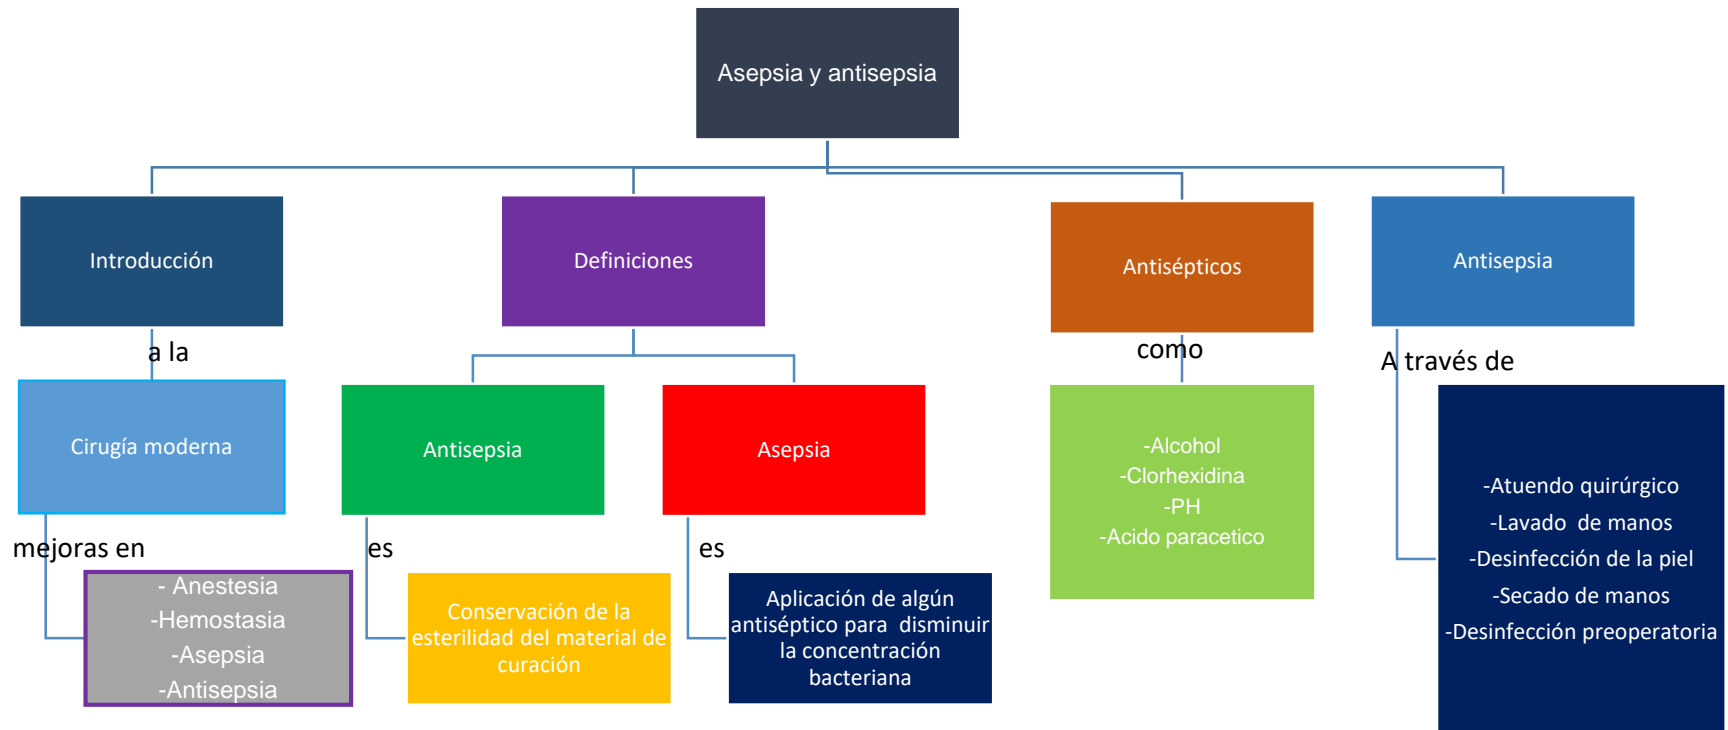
Asepsia y antisepsia

Introducción

a la

Cirugía moderna

mejoras en

- Anestesia
-Hemostasia
-Asepsia
-Antisepsia

Definiciones

Antisepsia

es

Conservación de la esterilidad del material de curación

Asepsia

es

Aplicación de algún antiséptico para disminuir la concentración bacteriana

Antisépticos

como

-Alcohol
-Clorhexidina
-PH
-Acido paracetico

Antisepsia

A través de

-Atuendo quirúrgico
-Lavado de manos
-Desinfección de la piel
-Secado de manos
-Desinfección preoperatoria